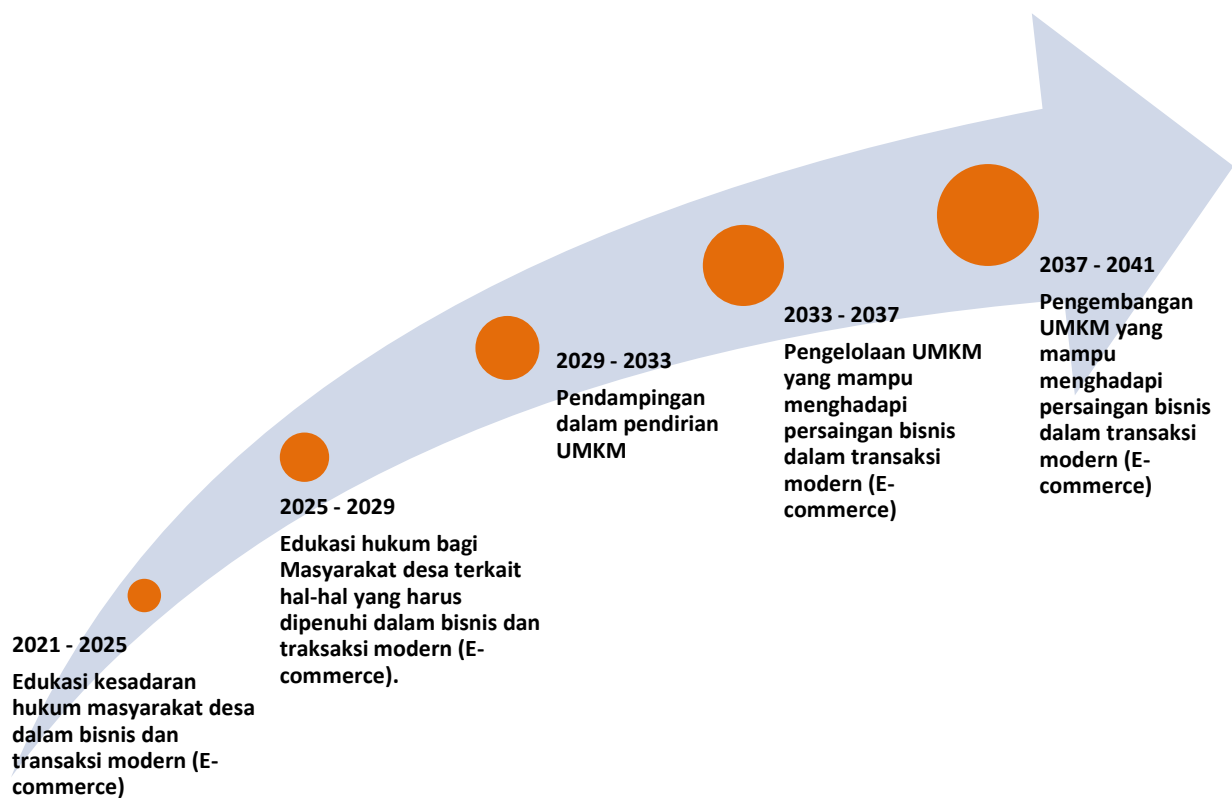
2021 - 2025

Edukasi kesadaran hukum masyarakat desa dalam bisnis dan transaksi modern (E-commerce)

2025 - 2029

Edukasi hukum bagi Masyarakat desa terkait hal-hal yang harus dipenuhi dalam bisnis dan traksaksi modern (E-commerce).

2029 - 2033

Pendampingan dalam pendirian UMKM

2033 - 2037

Pengelolaan UMKM yang mampu menghadapi persaingan bisnis dalam transaksi modern (E-commerce)

2037 - 2041

Pengembangan UMKM yang mampu menghadapi persaingan bisnis dalam transaksi modern (E-commerce)